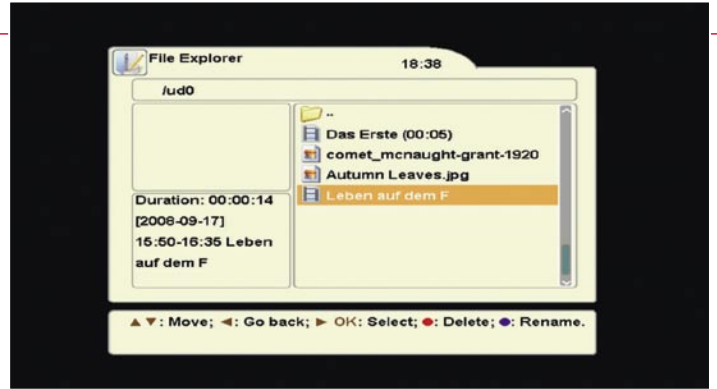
File Explorer 18:38

/ud0

..
Das Erste (00:05)
comet_mcnaught-grant-1920
Autumn Leaves.jpg
Leben auf dem F

Duration: 00:00:14
[2008-09-17]
15:50-16:35 Leben auf dem F

▲▼: Move; ◄: Go back; ► OK: Select; ●: Delete; ●: Rename.